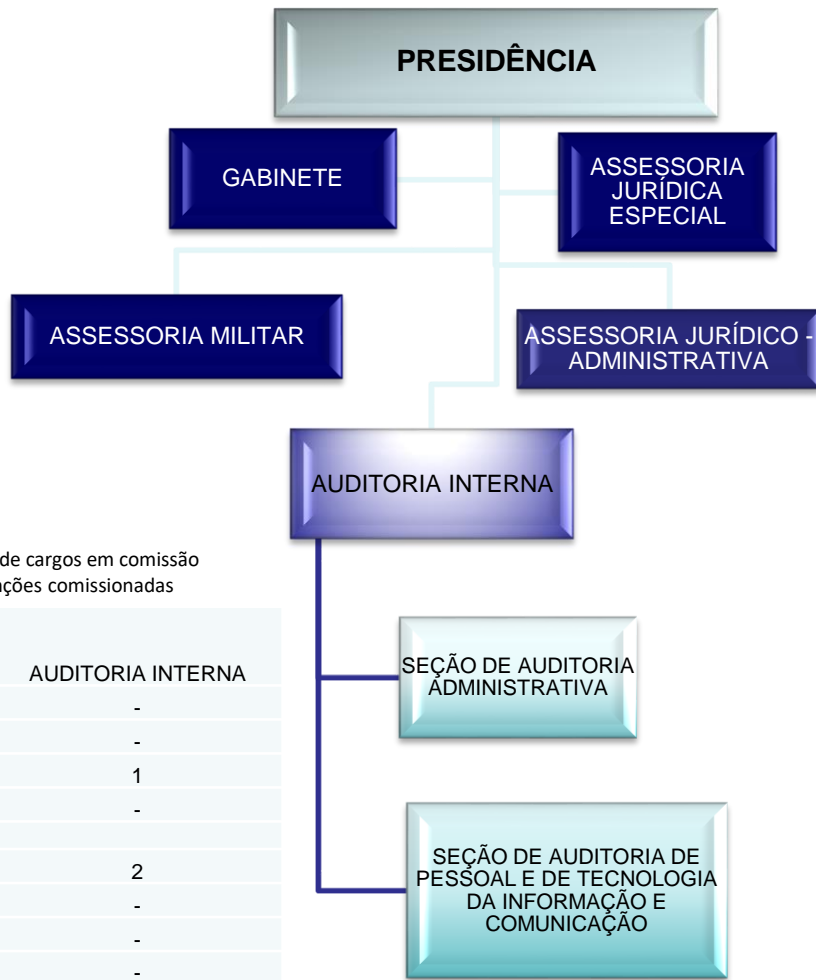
PRESIDÊNCIA

GABINETE

ASSESSORIA JURÍDICA ESPECIAL

ASSESSORIA MILITAR

ASSESSORIA JURÍDICO - ADMINISTRATIVA

AUDITORIA INTERNA

de cargos em comissão
ções comissionadas

| AUDITORIA INTERNA |
|---|
| - |
| - |
| 1 |
| - |
| |
| 2 |
| - |
| - |
| - |

SEÇÃO DE AUDITORIA ADMINISTRATIVA

SEÇÃO DE AUDITORIA DE PESSOAL E DE TECNOLOGIA DA INFORMAÇÃO E COMUNICAÇÃO